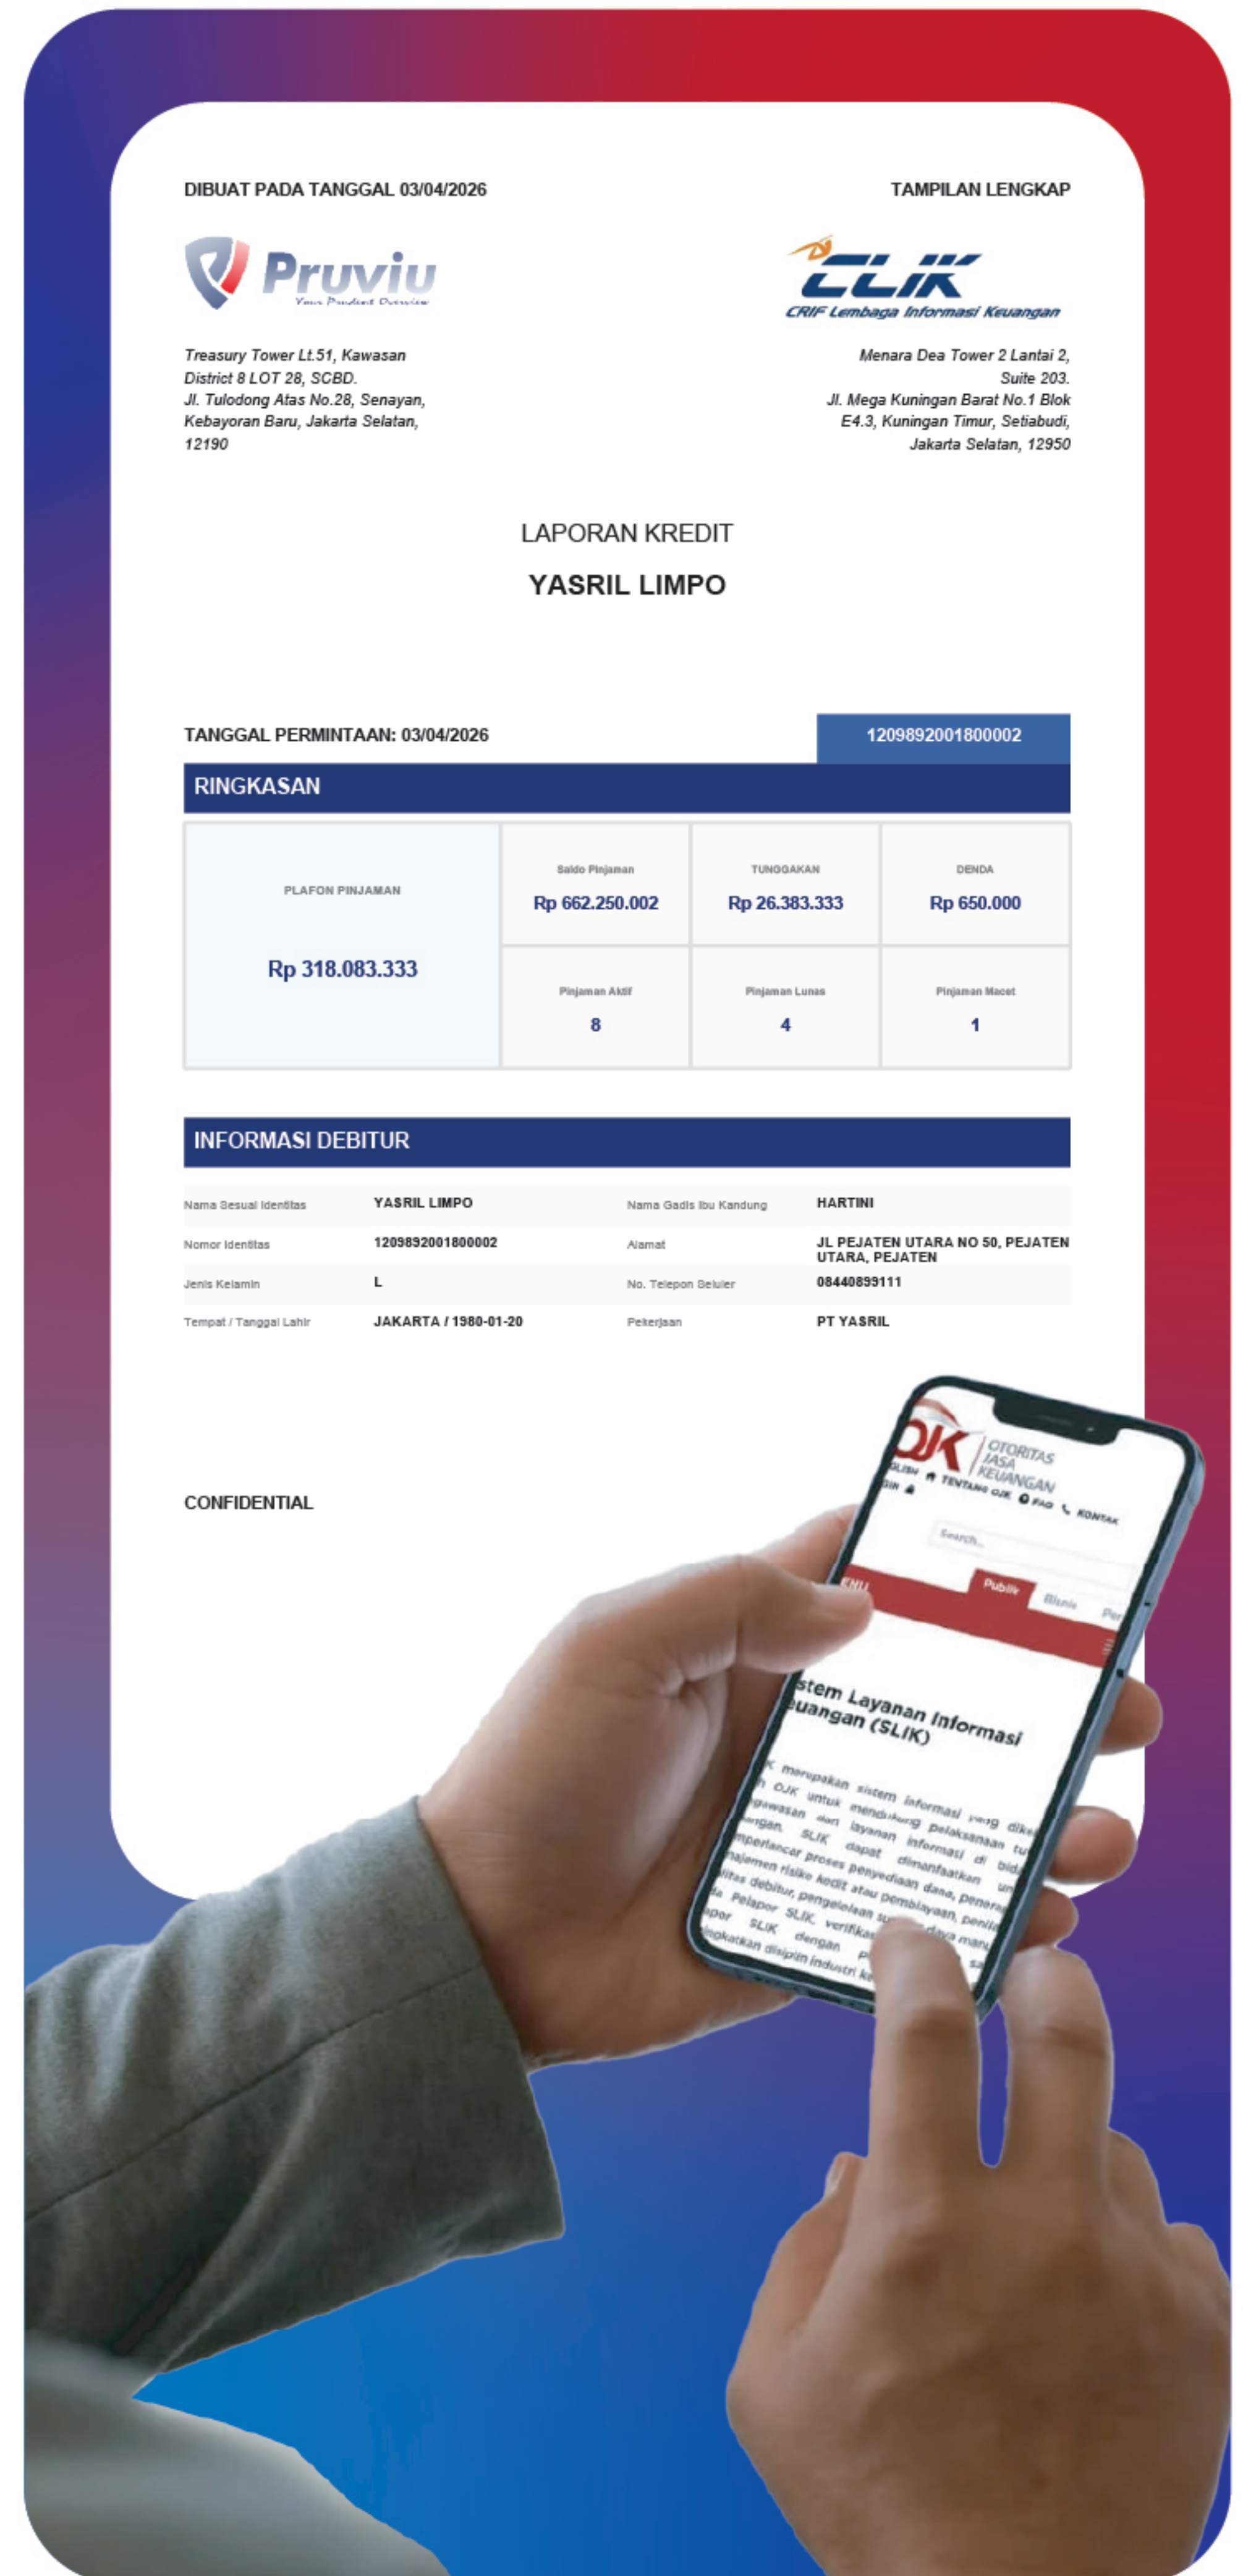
DIBUAT PADA TANGGAL 03/04/2026

TAMPILAN LENGKAP

Pruviu
Your Prudent Overview

CLIK
CRIF Lembaga Informasi Keuangan

Treasury Tower Lt.51, Kawasan District 8 LOT 28, SCBD. Jl. Tulodong Atas No.28, Senayan, Kebayoran Baru, Jakarta Selatan, 12190

Menara Dea Tower 2 Lantai 2, Suite 203. Jl. Mega Kuningan Barat No.1 Blok E4.3, Kuningan Timur, Setiabudi, Jakarta Selatan, 12950

LAPORAN KREDIT

YASRIL LIMPO

TANGGAL PERMINTAAN: 03/04/2026

1209892001800002

RINGKASAN

| PLAFON PINJAMAN Rp 318.083.333 | Saldo Pinjaman Rp 662.250.002 | TUNGGAKAN Rp 26.383.333 | DENDA Rp 650.000 |
|---|---|---|---|
| | Pinjaman Aktif 8 | Pinjaman Lunas 4 | Pinjaman Macet 1 |

INFORMASI DEBITUR

| Nama Sesuai Identitas | YASRIL LIMPO | Nama Gadis Ibu Kandung | HARTINI |
|---|---|---|---|
| Nomor Identitas | 1209892001800002 | Alamat | JL PEJATEN UTARA NO 50, PEJATEN UTARA, PEJATEN |
| Jenis Kelamin | L | No. Telepon Seluler | 08440899111 |
| Tempat / Tanggal Lahir | JAKARTA / 1980-01-20 | Pekerjaan | PT YASRIL |

CONFIDENTIAL

OJK OTORITAS JASA KEUANGAN
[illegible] TENTANG OJK FAQ KONTAK
Search...
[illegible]NU Publik Bisnis Per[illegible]

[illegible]stem Layanan Informasi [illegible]euangan (SLIK)

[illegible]K merupakan sistem informasi yang dike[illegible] OJK untuk mendukung pelaksanaan tu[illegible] pengawasan dan layanan informasi di bid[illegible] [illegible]angan. SLIK dapat dimanfaatkan un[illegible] memperlancar proses penyediaan dana, pener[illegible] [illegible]najemen risiko kredit atau pembiayaan, penil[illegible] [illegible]litas debitur, pengelolaan s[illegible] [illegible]a Pelapor SLIK, verifikas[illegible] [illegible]por SLIK dengan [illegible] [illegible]ngkatkan disiplin industri k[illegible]